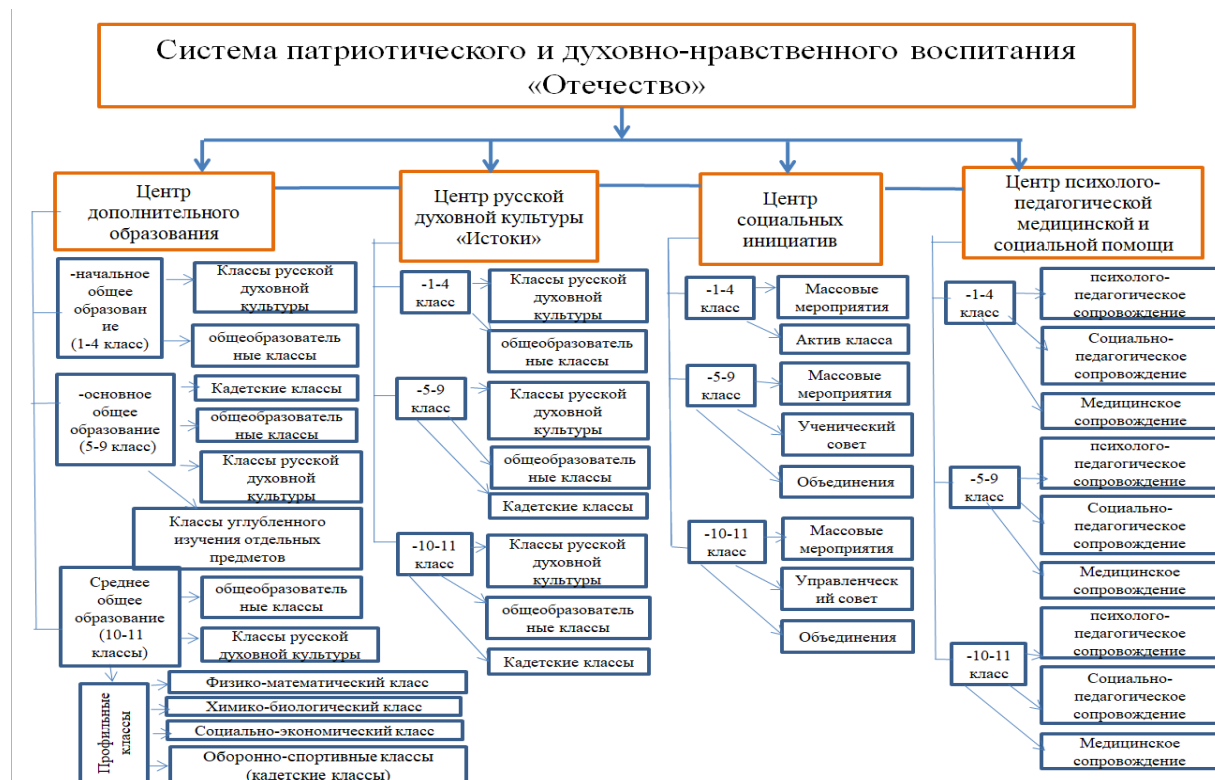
Система патриотического и духовно-нравственного воспитания «Отечество»

Центр дополнительного образования

-начальное общее образован ие (1-4 класс)

Классы русской духовной культуры

общеобразователь ные классы

-основное общее образование (5-9 класс)

Кадетские классы

общеобразователь ные классы

Классы русской духовной культуры

Классы углубленного изучения отдельных предметов

Среднее общее образование (10-11 классы)

общеобразователь ные классы

Классы русской духовной культуры

Профильные классы

Физико-математический класс

Химико-биологический класс

Социально-экономический класс

Оборонно-спортивные классы (кадетские классы)

Центр русской духовной культуры «Истоки»

-1-4 класс

Классы русской духовной культуры

общеобразователь ные классы

-5-9 класс

Классы русской духовной культуры

общеобразователь ные классы

Кадетские классы

-10-11 класс

Классы русской духовной культуры

общеобразователь ные классы

Кадетские классы

Центр социальных инициатив

-1-4 класс

Массовые мероприятия

Актив класса

-5-9 класс

Массовые мероприятия

Ученический совет

Объединения

-10-11 класс

Массовые мероприятия

Управленческ ий совет

Объединения

Центр психолого-педагогической медицинской и социальной помощи

-1-4 класс

психолого-педагогическое сопровождение

Социально-педагогическое сопровождение

Медицинское сопровождение

-5-9 класс

психолого-педагогическое сопровождение

Социально-педагогическое сопровождение

Медицинское сопровождение

-10-11 класс

психолого-педагогическое сопровождение

Социально-педагогическое сопровождение

Медицинское сопровождение